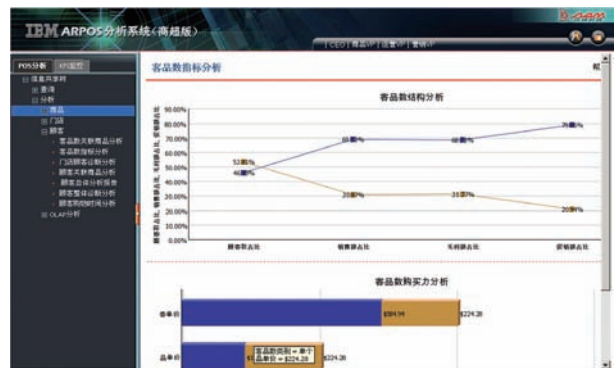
IBM ARPOS分析系统(高超版)

| CEO | 商品VP | 运营VP | 营销VP |

POS分析 KPI监控
信息共享树
查询
分析
商品
门店
顾客
客品数关联商品分析
客品数指标分析
门店顾客分析分析
顾客关联商品分析
顾客会员分析报表
顾客整体分析分析
顾客购物时间分析
OLAP分析

客品数指标分析

客品数结构分析

90.00%
80.00%
70.00%
60.00%
50.00%
40.00%
30.00%
20.00%
10.00%
0.00%

52.8%
46.2%
69.70%
30.30%
69.70%
30.30%
79.80%
20.20%

顾客数去比
销售额去比
毛利额去比
促销额去比

客品数购买力分析

客单价
$94.94
$224.28

品单价
客品数类别 = 单个
品单价 = $224.28
$224.28